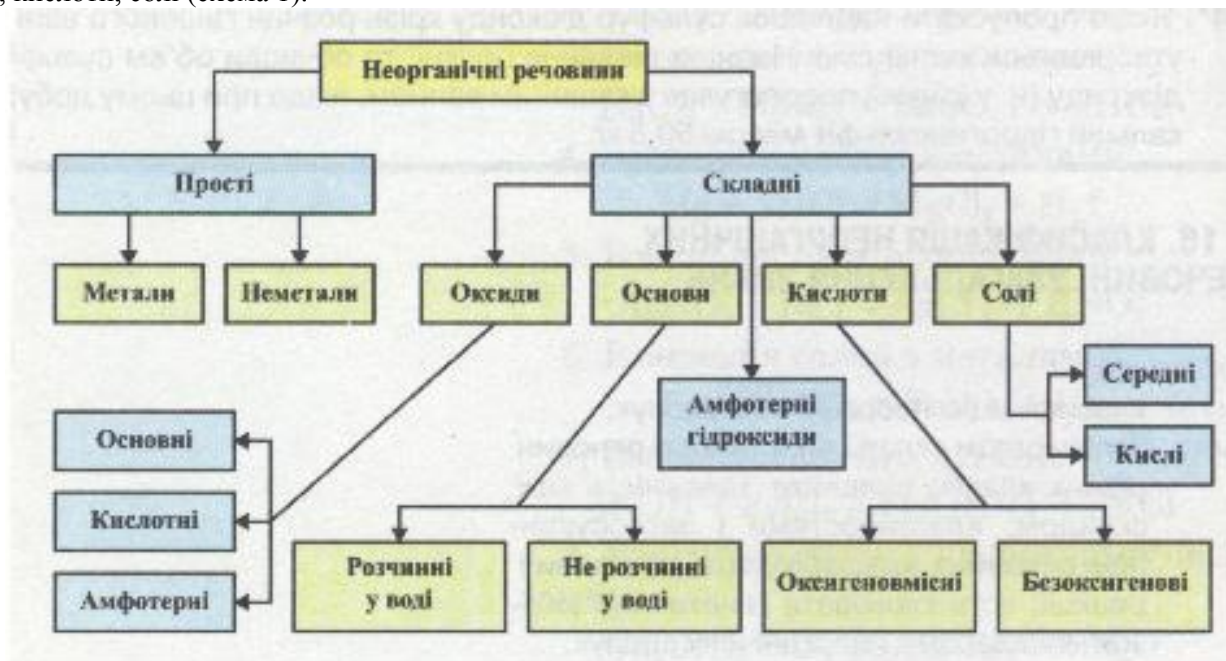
, кислоти, солі (схема 1).

Неорганічні речовини

Прості

Складні

Метали

Неметали

Оксиди

Основи

Кислоти

Солі

Середні

Кислі

Амфотерні гідроксиди

Основні

Кислотні

Амфотерні

Розчинні у воді

Не розчинні у воді

Оксигеновмісні

Безоксигенові